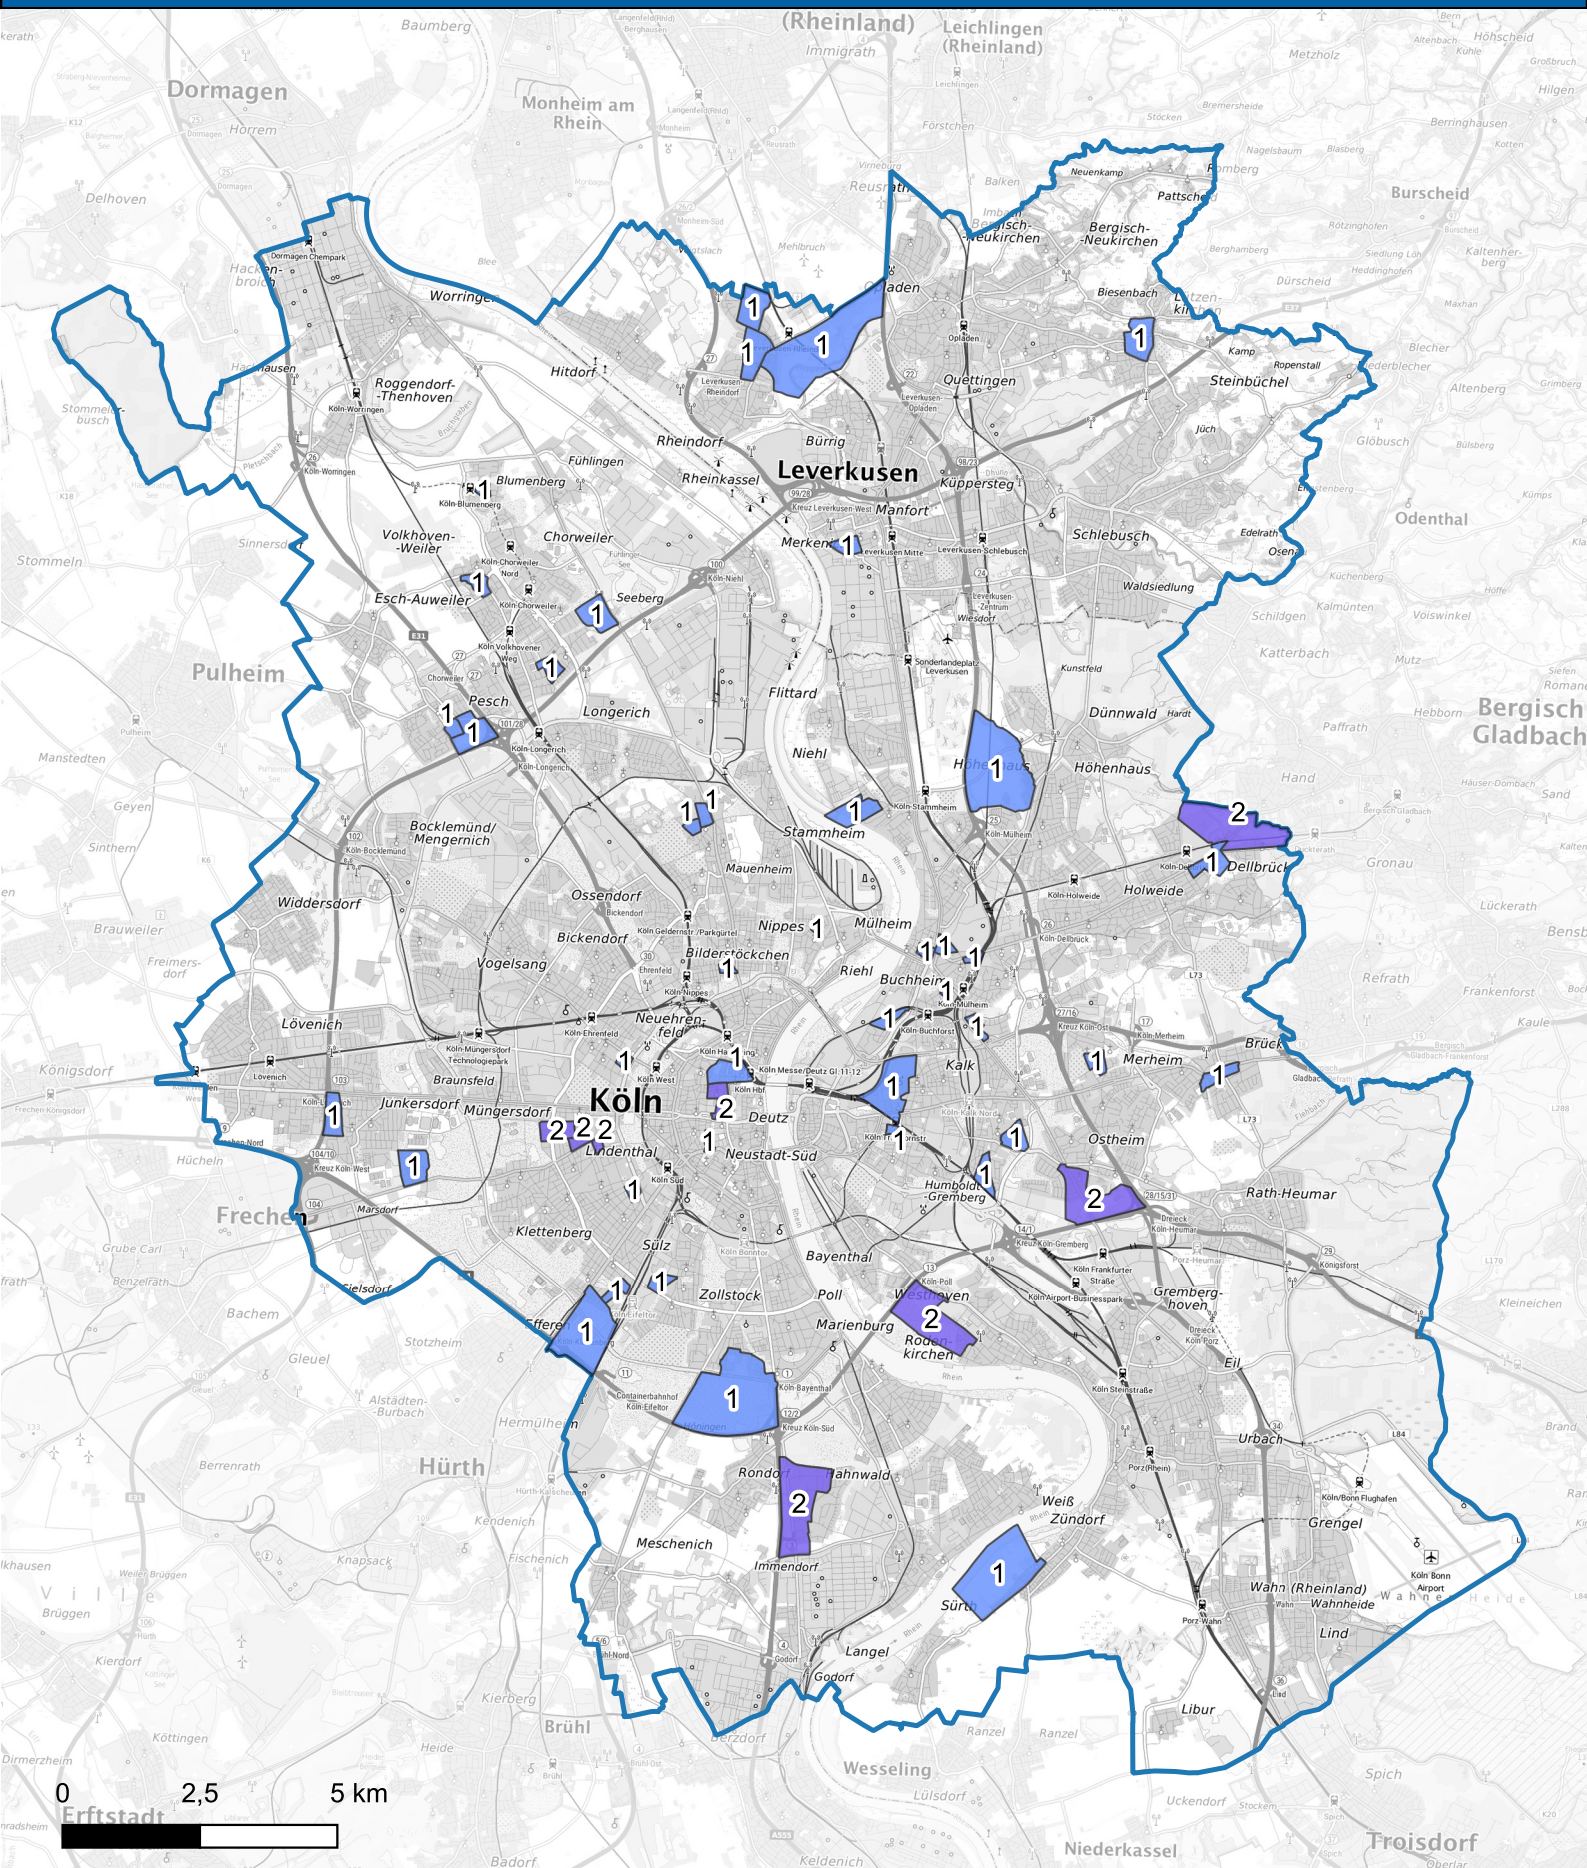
(Rheinland) Leichlingen (Rheinland)
Baumberg
Immigrath
Dormagen
Monheim am Rhein
Horrem
Höhscheid
Metzholz
Hilgen
Delhoven
Burscheid
Berringhausen
Förstchen
Reusrath
Balken
Romberg
Neuenkamp
Pattscheid
Bergisch-Neukirchen
Bergisch-Neukirchen
Dormagen Chempark
Hackenbroich
Worringen
Opladen
Biesenbach
Lützenkirchen
Kaltenherberg
1
1
1
1
Hackhausen
Roggendorf-Thenhoven
Hitdorf
Quettingen
Steinbüchel
Kamp
Ropenstall
Stommelerbusch
Köln-Worringen
Rheindorf
Bürrig
Leverkusen
Küppersteg
Fühlingen
Blumenberg
Rheinkassel
Manfort
Köln-Blumenberg
1
Merkenich
1
Schlebusch
Odenthal
Volkhoven-Weiler
Chorweiler
Sinnersdorf
Stommeln
1
Esch-Auweiler
Seeberg
1
Waldsiedlung
Pulheim
1
Pesch
Longerich
Flittard
Dünnwald
Bergisch Gladbach
1
1
Niehl
Höhenhaus
1
Höhenhaus
1
1
1
Stammheim
2
Bocklemünd/Mengernich
Mauenheim
1
Dellbrück
Widdersdorf
Ossendorf
Holweide
Bickendorf
Nippes
1
Mülheim
Vogelsang
Bilderstöckchen
1
1
1
Riehl
1
Buchheim
1
Lövenich
Neuehrenfeld
1
1
1
Königsdorf
Braunsfeld
Köln
1
Kalk
Merheim
Brück
1
1
Junkersdorf
Müngersdorf
2
Deutz
1
2
2
2
Lindenthal
1
1
Ostheim
Neustadt-Süd
1
1
Humboldt-Gremberg
2
Rath-Heumar
Frechen
1
Klettenberg
Sülz
Bayenthal
1
1
Zollstock
Poll
Westhoven
Gremberghoven
2
Marienburg
Rodenkirchen
1
Hürth
1
Eil
Rondorf
Hahnwald
Urbach
2
Weiß
Zündorf
Grengel
Meschenich
Immendorf
1
Sürth
Wahn (Rheinland)
Wahnheide
Lind
Langel
Godorf
Libur
Brühl
Wesseling
Niederkassel
Troisdorf
0
2,5
5 km
Erftstadt